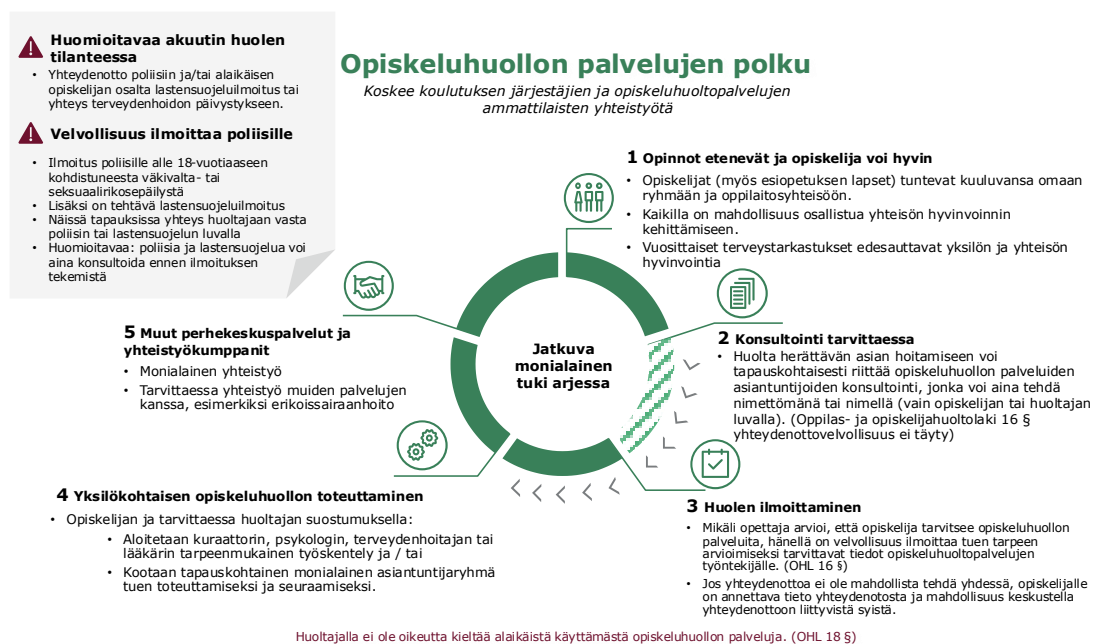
Huomioitavaa akuutin huolen tilanteessa
• Yhteydenotto poliisiin ja/tai alaikäisen opiskelijan osalta lastensuojeluilmoitus tai yhteys terveydenhoidon päivystykseen.

Velvollisuus ilmoittaa poliisille
• Ilmoitus poliisille alle 18-vuotiaaseen kohdistuneesta väkivalta- tai seksuaalirikosepäilystä
• Lisäksi on tehtävä lastensuojeluilmoitus
• Näissä tapauksissa yhteys huoltajaan vasta poliisin tai lastensuojelun luvalla
• Huomioitavaa: poliisia ja lastensuojelua voi aina konsultoida ennen ilmoituksen tekemistä

Opiskeluhuollon palvelujen polku
Koskee koulutuksen järjestäjien ja opiskeluhuoltopalvelujen ammattilaisten yhteistyötä

1 Opinnot etenevät ja opiskelija voi hyvin
• Opiskelijat (myös esiopetuksen lapset) tuntevat kuuluvansa omaan ryhmään ja oppilaitosyhteisöön.
• Kaikilla on mahdollisuus osallistua yhteisön hyvinvoinnin kehittämiseen.
• Vuosittaiset terveystarkastukset edesauttavat yksilön ja yhteisön hyvinvointia

Jatkuva monialainen tuki arjessa

2 Konsultointi tarvittaessa
• Huolta herättävän asian hoitamiseen voi tapauskohtaisesti riittää opiskeluhuollon palveluiden asiantuntijoiden konsultointi, jonka voi aina tehdä nimettömänä tai nimellä (vain opiskelijan tai huoltajan luvalla). (Oppilas- ja opiskelijahuoltolaki 16 § yhteydenottovelvollisuus ei täyty)

5 Muut perhekeskuspalvelut ja yhteistyökumppanit
• Monialainen yhteistyö
• Tarvittaessa yhteistyö muiden palvelujen kanssa, esimerkiksi erikoissairaanhoito

3 Huolen ilmoittaminen
• Mikäli opettaja arvioi, että opiskelija tarvitsee opiskeluhuollon palveluita, hänellä on velvollisuus ilmoittaa tuen tarpeen arvioimiseksi tarvittavat tiedot opiskeluhuoltopalvelujen työntekijälle. (OHL 16 §)
• Jos yhteydenottoa ei ole mahdollista tehdä yhdessä, opiskelijalle on annettava tieto yhteydenotosta ja mahdollisuus keskustella yhteydenottoon liittyvistä syistä.

4 Yksilökohtaisen opiskeluhuollon toteuttaminen
• Opiskelijan ja tarvittaessa huoltajan suostumuksella:
• Aloitetaan kuraattorin, psykologin, terveydenhoitajan tai lääkärin tarpeenmukainen työskentely ja / tai
• Kootaan tapauskohtainen monialainen asiantuntijaryhmä tuen toteuttamiseksi ja seuraamiseksi.

Huoltajalla ei ole oikeutta kieltää alaikäistä käyttämästä opiskeluhuollon palveluja. (OHL 18 §)